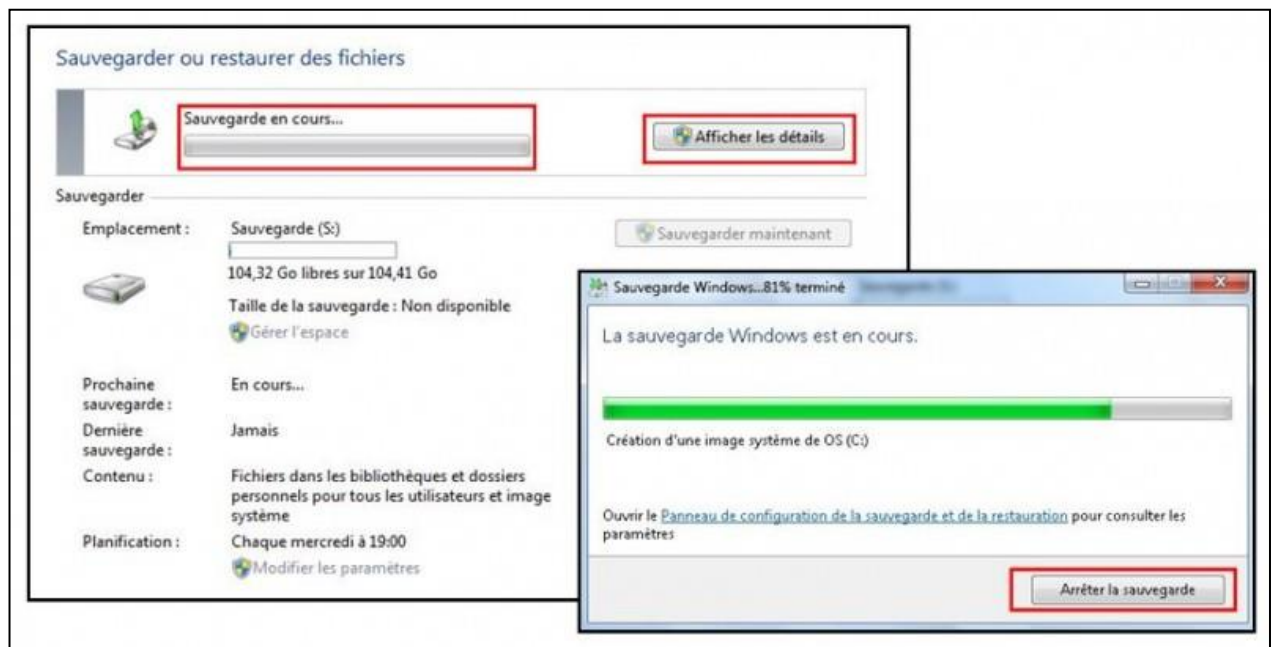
Sauvegarder ou restaurer des fichiers

Sauvegarde en cours...

Afficher les détails

Sauvegarder

Emplacement : Sauvegarde (S:)

104,32 Go libres sur 104,41 Go

Taille de la sauvegarde : Non disponible

Gérer l'espace

Sauvegarder maintenant

Prochaine sauvegarde : En cours...

Dernière sauvegarde : Jamais

Contenu : Fichiers dans les bibliothèques et dossiers personnels pour tous les utilisateurs et image système

Planification : Chaque mercredi à 19:00

Modifier les paramètres

Sauvegarde Windows...81% terminé

La sauvegarde Windows est en cours.

Création d'une image système de OS (C:)

Ouvrir le Panneau de configuration de la sauvegarde et de la restauration pour consulter les paramètres

Arrêter la sauvegarde